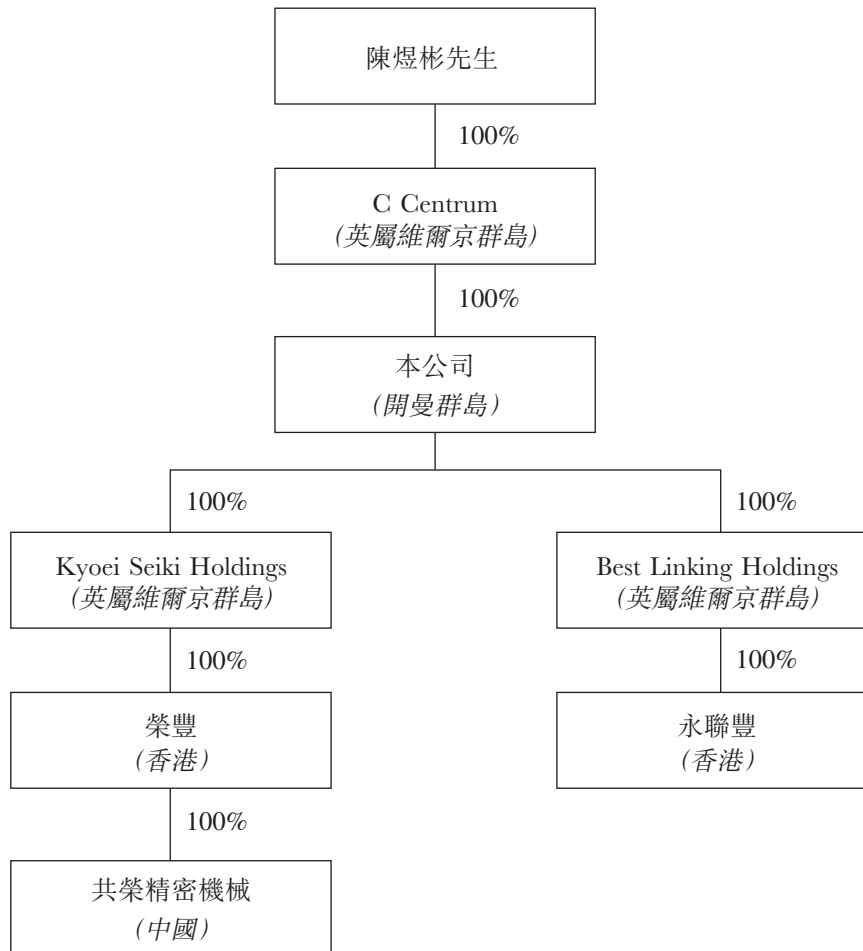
陳煜彬先生

100%

C Centrum
(英屬維爾京群島)

100%

本公司
(開曼群島)

100%

Kyoei Seiki Holdings
(英屬維爾京群島)

100%

榮豐
(香港)

100%

共榮精密機械
(中國)

100%

Best Linking Holdings
(英屬維爾京群島)

100%

永聯豐
(香港)